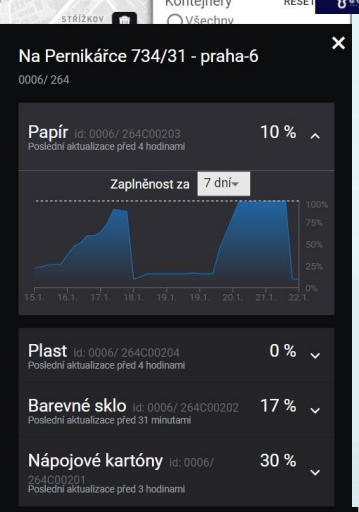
STŘÍŽKOV Kontejnery RESET Všechny

Na Pernikářce 734/31 - praha-6
0006/ 264

Papír id: 0006/ 264C00203 10 %
Poslední aktualizace před 4 hodinami

Zaplněnost za 7 dní

100%
75%
50%
25%
0%

15.1. 16.1. 17.1. 18.1. 19.1. 19.1. 20.1. 21.1. 22.1.

Plast id: 0006/ 264C00204 0 %
Poslední aktualizace před 4 hodinami

Barevné sklo id: 0006/ 264C00202 17 %
Poslední aktualizace před 31 minutami

Nápojové kartóny id: 0006/ 264C00201 30 %
Poslední aktualizace před 3 hodinami